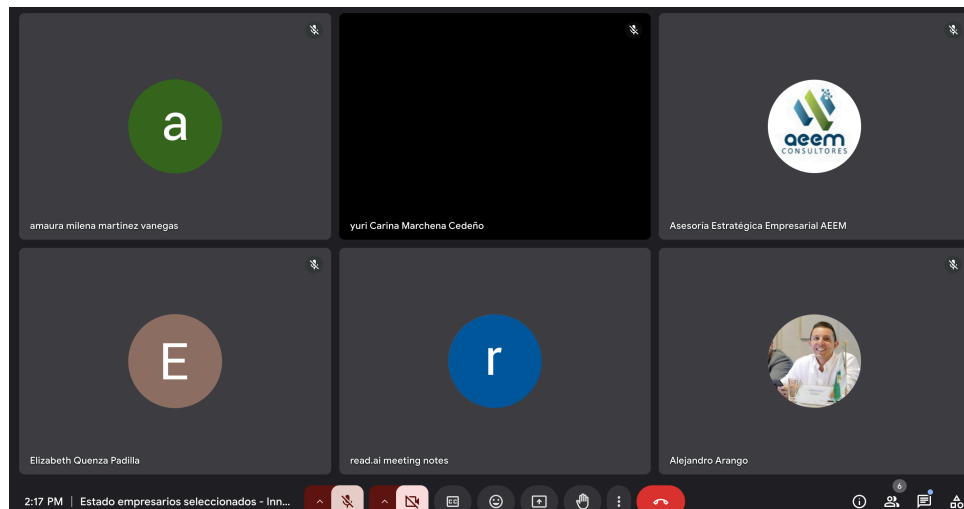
a

amaura milena martinez vanegas

yuri Carina Marchena Cedeño

aeem
CONSULTORES

Asesoria Estratégica Empresarial AEEM

E

Elizabeth Quenza Padilla

r

read.ai meeting notes

Alejandro Arango

2:17 PM | Estado empresarios seleccionados - Inn...

6